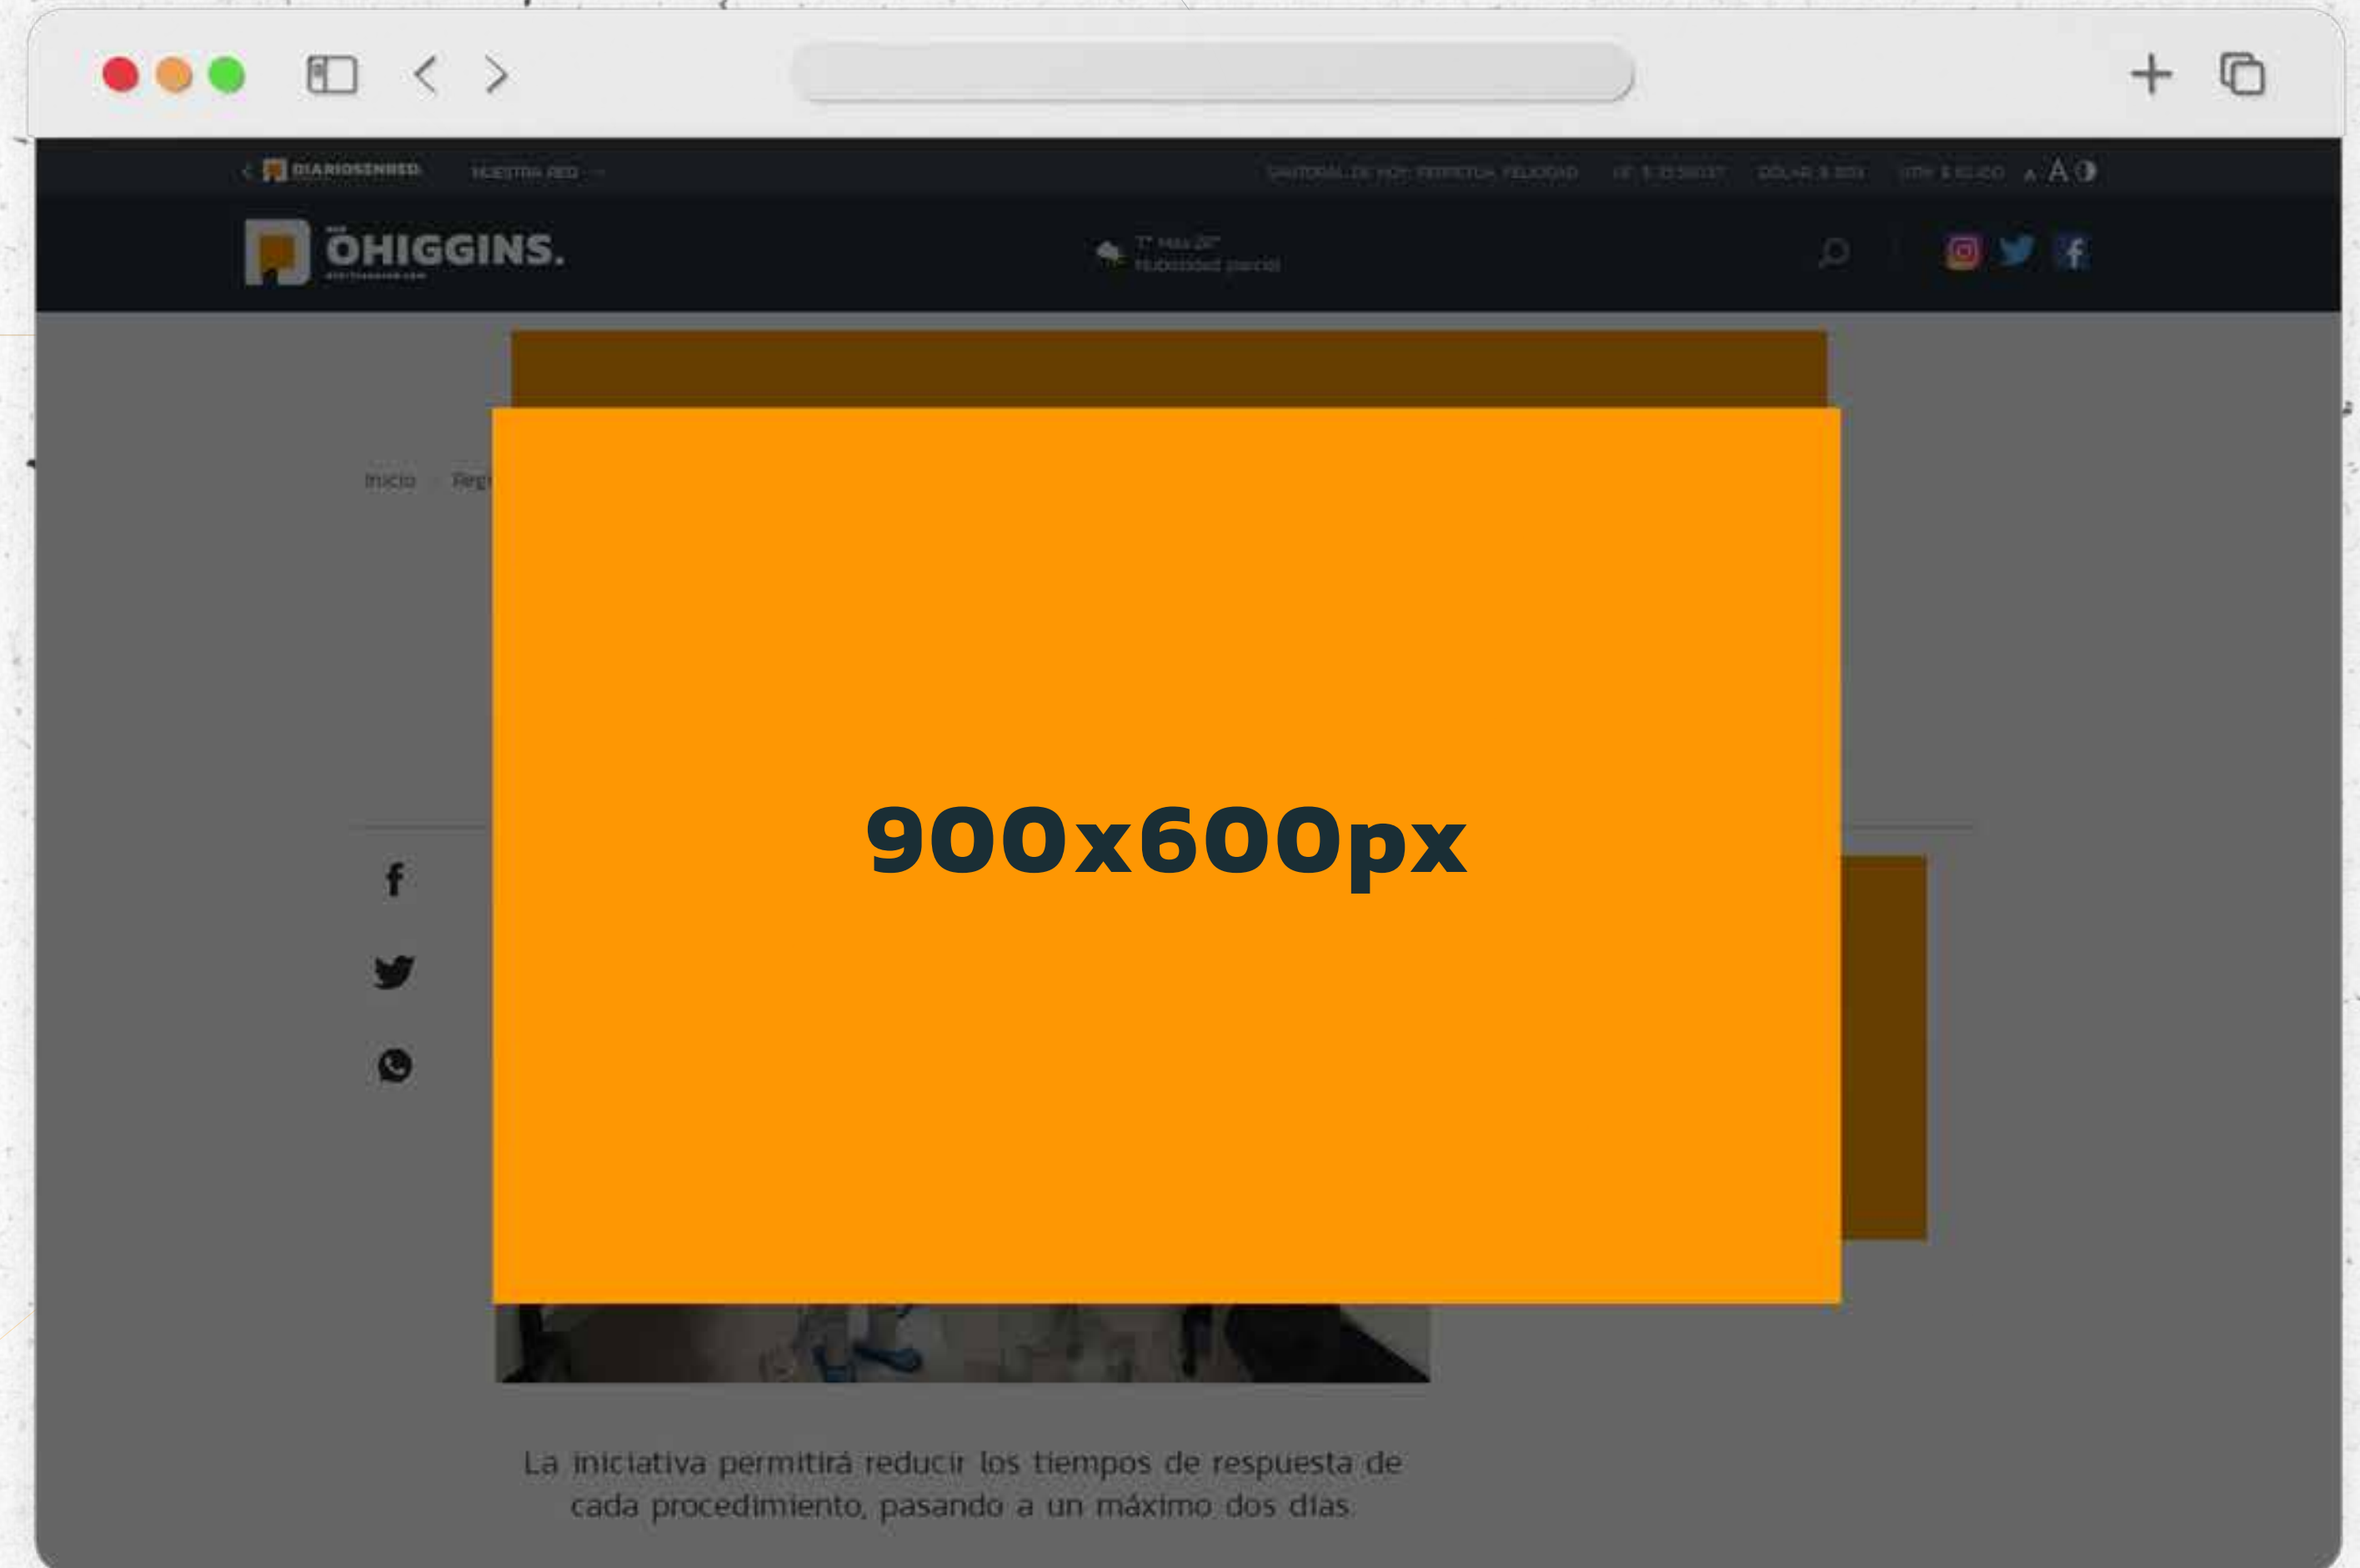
DIARIOSENRED NUESTRA RED

SANTORAL DE HOY: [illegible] UF: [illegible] DOLAR: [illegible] UTM: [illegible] A A

ÖHIGGINS.

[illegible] Nubosidad parcial

Inicio Regi

900x600px

La iniciativa permitirá reducir los tiempos de respuesta de cada procedimiento, pasando a un máximo dos días.